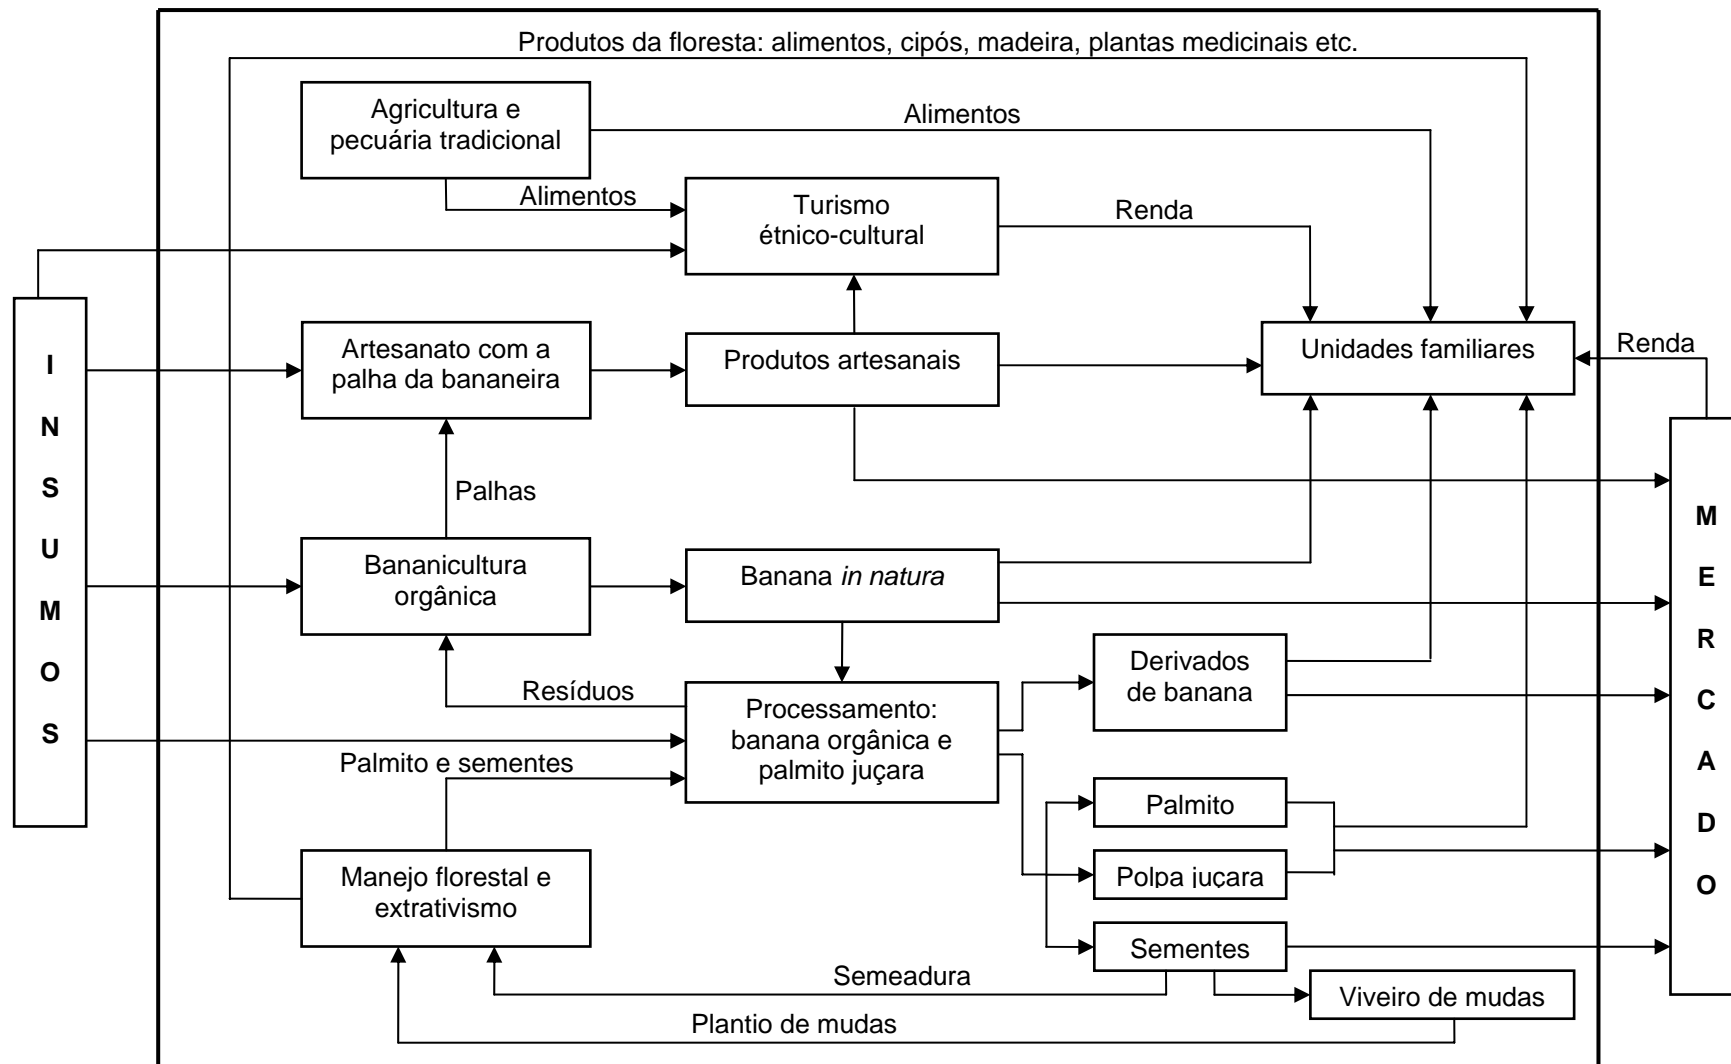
Produtos da floresta: alimentos, cipós, madeira, plantas medicinais etc.

Agricultura e pecuária tradicional

Alimentos

Alimentos

Turismo étnico-cultural

Renda

INSUMOS

Artesanato com a palha da bananeira

Produtos artesanais

Unidades familiares

Renda

Palhas

MERCADO

Bananicultura orgânica

Banana *in natura*

Derivados de banana

Resíduos

Processamento: banana orgânica e palmito juçara

Palmito e sementes

Palmito

Polpa juçara

Manejo florestal e extrativismo

Sementes

Semeadura

Viveiro de mudas

Plantio de mudas